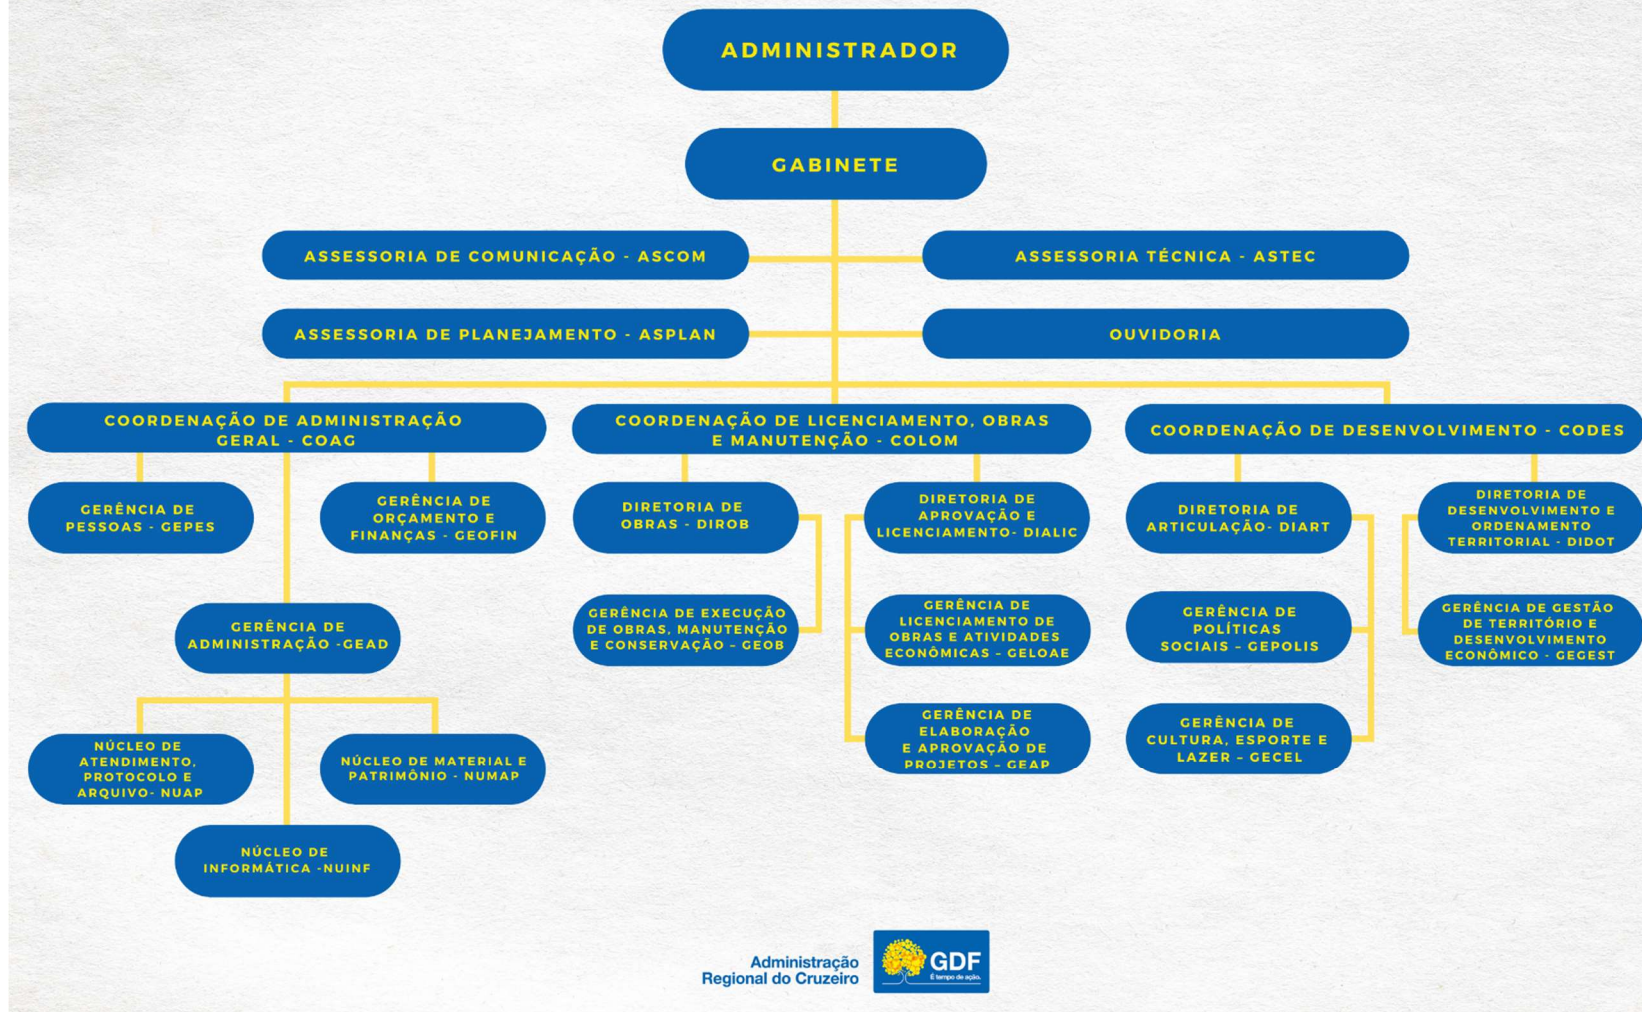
ADMINISTRADOR

GABINETE

ASSESSORIA DE COMUNICAÇÃO - ASCOM

ASSESSORIA TÉCNICA - ASTEC

ASSESSORIA DE PLANEJAMENTO - ASPLAN

OUVIDORIA

COORDENAÇÃO DE ADMINISTRAÇÃO GERAL - COAG

GERÊNCIA DE PESSOAS - GEPES

GERÊNCIA DE ORÇAMENTO E FINANÇAS - GEOFIN

GERÊNCIA DE ADMINISTRAÇÃO -GEAD

NÚCLEO DE ATENDIMENTO, PROTOCOLO E ARQUIVO- NUAP

NÚCLEO DE MATERIAL E PATRIMÔNIO - NUMAP

NÚCLEO DE INFORMÁTICA -NUINF

COORDENAÇÃO DE LICENCIAMENTO, OBRAS E MANUTENÇÃO - COLOM

DIRETORIA DE OBRAS - DIROB

GERÊNCIA DE EXECUÇÃO DE OBRAS, MANUTENÇÃO E CONSERVAÇÃO - GEOB

DIRETORIA DE APROVAÇÃO E LICENCIAMENTO- DIALIC

GERÊNCIA DE LICENCIAMENTO DE OBRAS E ATIVIDADES ECONÔMICAS - GELOAE

GERÊNCIA DE ELABORAÇÃO E APROVAÇÃO DE PROJETOS - GEAP

COORDENAÇÃO DE DESENVOLVIMENTO - CODES

DIRETORIA DE ARTICULAÇÃO- DIART

GERÊNCIA DE POLÍTICAS SOCIAIS - GEPOLIS

GERÊNCIA DE CULTURA, ESPORTE E LAZER - GECEL

DIRETORIA DE DESENVOLVIMENTO E ORDENAMENTO TERRITORIAL - DIDOT

GERÊNCIA DE GESTÃO DE TERRITÓRIO E DESENVOLVIMENTO ECONÔMICO - GEGEST

Administração Regional do Cruzeiro

GDF É tempo de ação.